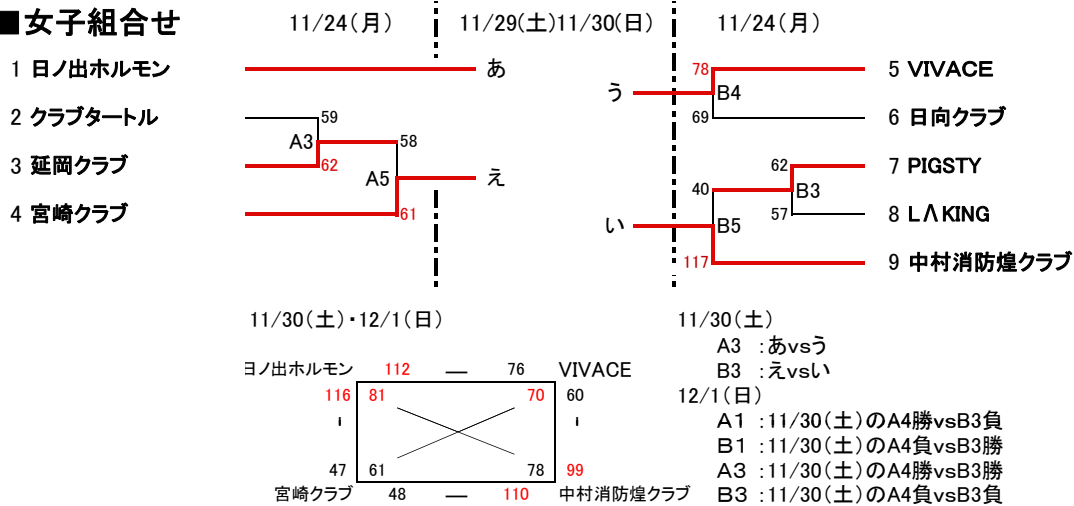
■女子組合せ

11/24(月)　11/29(土)11/30(日)　11/24(月)

1 日ノ出ホルモン
2 クラブタートル
3 延岡クラブ
4 宮崎クラブ

59
A3
62
58
A5
61
あ
え

う
78
B4
69
40
62
B3
57
い
B5
117

5 VIVACE
6 日向クラブ
7 PIGSTY
8 LΛKING
9 中村消防煌クラブ

11/30(土)・12/1(日)

ヨノ出ホルモン　112 — 76　VIVACE
116　81　70　60
47　61　78　99
宮崎クラブ　48 — 110　中村消防煌クラブ

11/30(土)
A3 :あvsう
B3 :えvsい
12/1(日)
A1 :11/30(土)のA4勝vsB3負
B1 :11/30(土)のA4負vsB3勝
A3 :11/30(土)のA4勝vsB3勝
B3 :11/30(土)のA4負vsB3負